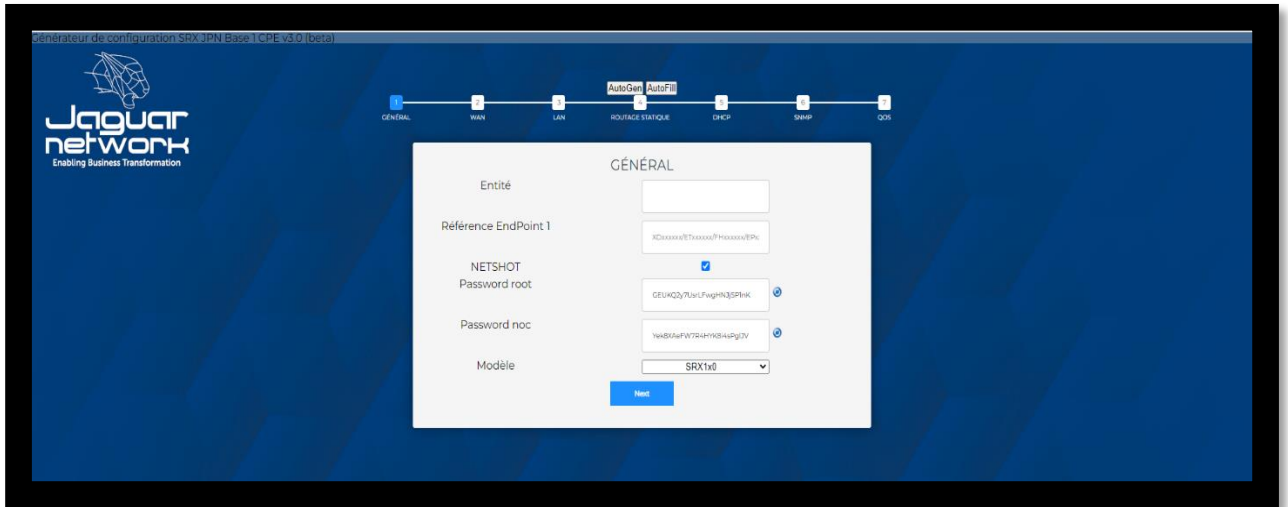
Générateur de configuration SRX JPN Base | CPE v3.0 (beta)

Jaguar network
Enabling Business Transformation

AutoGen AutoFill

1 GÉNÉRAL
2 WAN
3 LAN
4 ROUTAGE STATIQUE
5 DHCP
6 SNMP
7 QOS

GÉNÉRAL

Entité

Référence EndPoint 1
XDxxxxxx/ETxxxxxx/FHxxxxxx/EPx

NETSHOT

Password root
GEUKQ2y7UsrLFwgHN3jSPInK

Password noc
Yt4BXAeFW7R4HYK8i4sPgl3V

Modèle
SRX1x0

Next